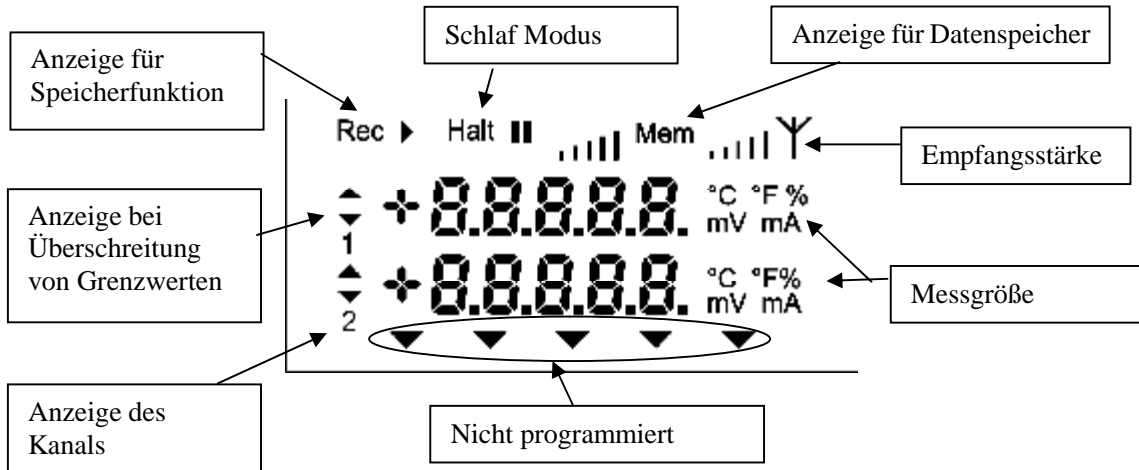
Anzeige für Speicherfunktion

Schlaf Modus

Anzeige für Datenspeicher

Rec ▶ Halt ❚❚ Mem

Empfangsstärke

Anzeige bei Überschreitung von Grenzwerten

1

+8.8.8.8.8. °C °F % mV mA

2

+8.8.8.8.8. °C °F% mV mA

Messgröße

Anzeige des Kanals

Nicht programmiert